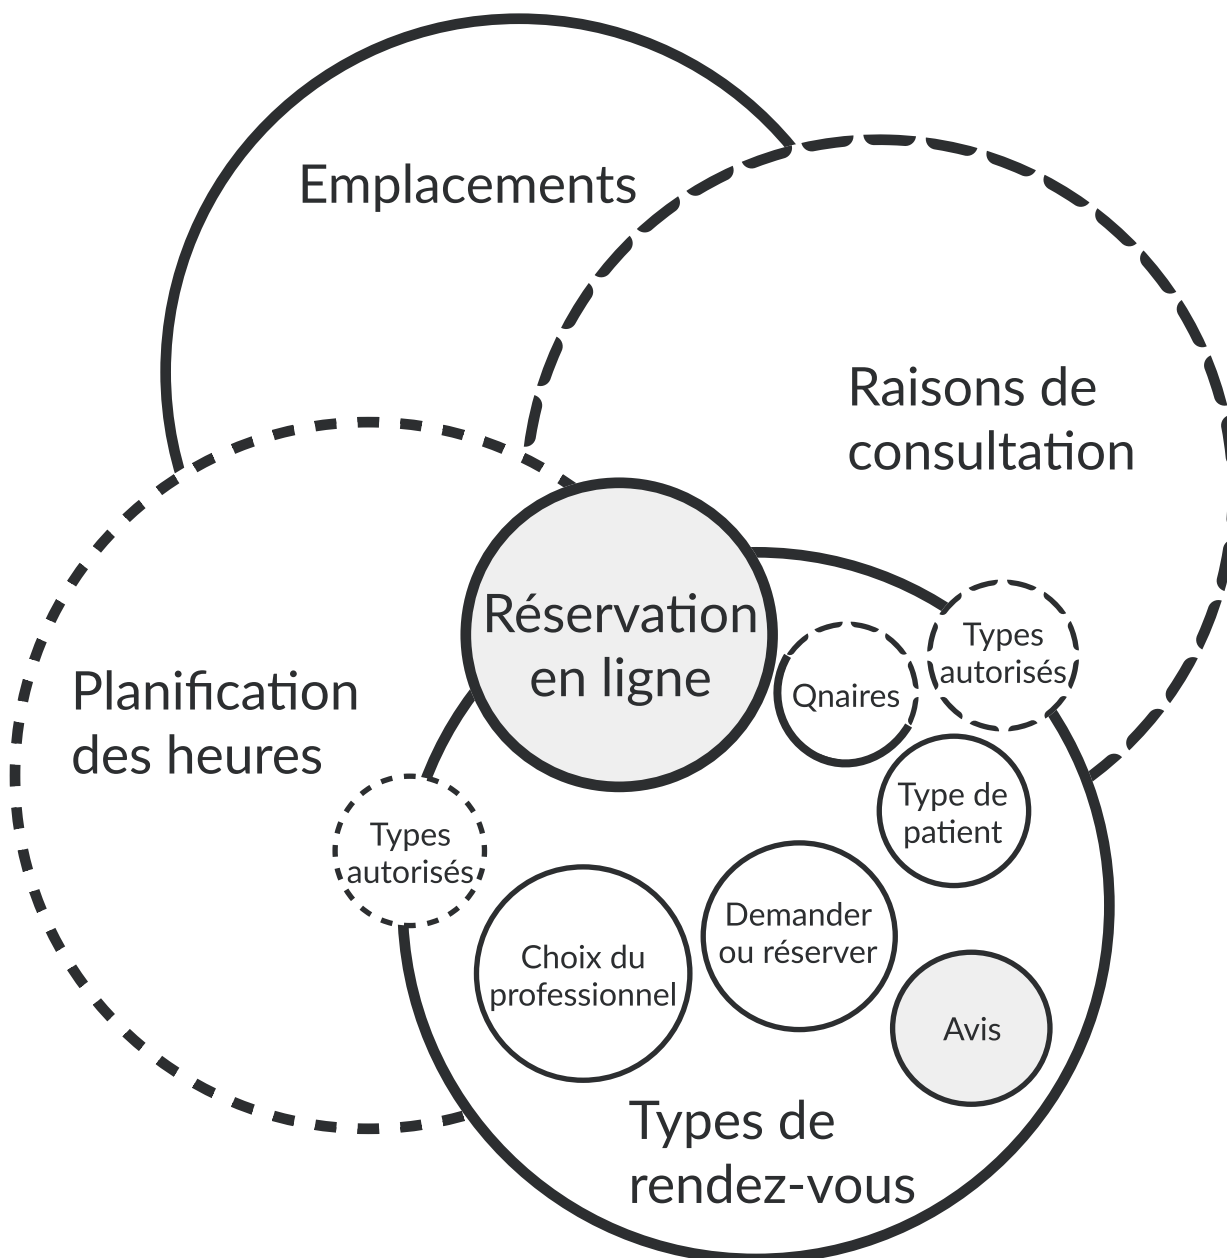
Emplacements

Raisons de consultation

Planification des heures

Réservation en ligne

Qnaires

Types autorisés

Type de patient

Types autorisés

Demander ou réserver

Choix du professionnel

Avis

Types de rendez-vous